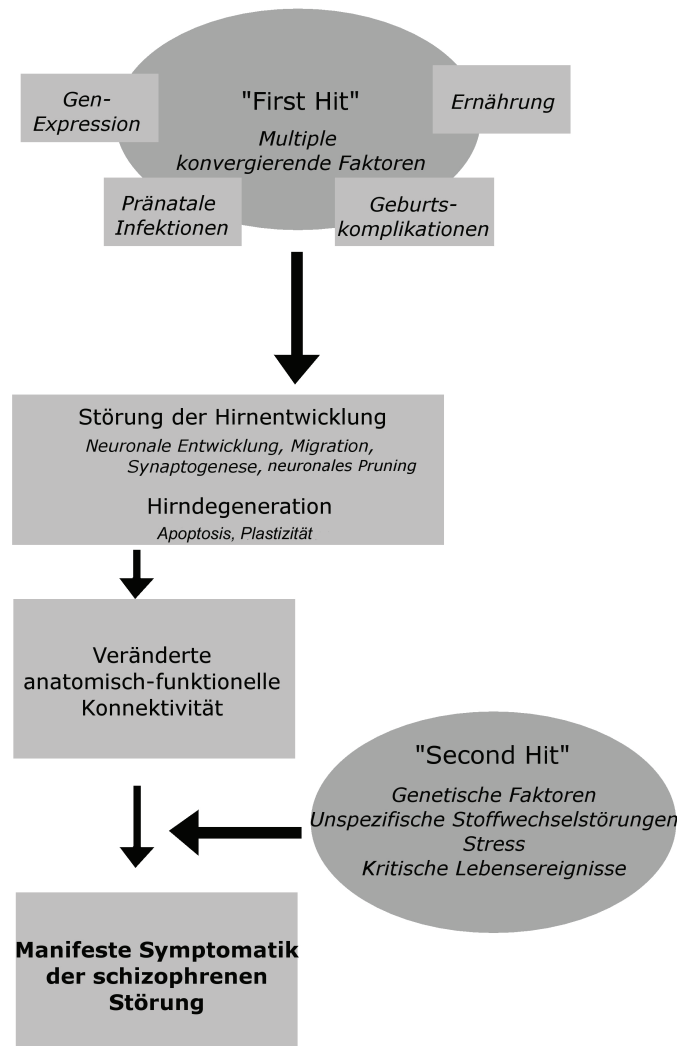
Gen-Expression

"First Hit"

Multiple konvergierende Faktoren

Ernährung

Pränatale Infektionen

Geburtskomplikationen

Störung der Hirnentwicklung

Neuronale Entwicklung, Migration, Synaptogenese, neuronales Pruning

Hirndegeneration

Apoptosis, Plastizität

Veränderte anatomisch-funktionelle Konnektivität

"Second Hit"

Genetische Faktoren
Unspezifische Stoffwechselstörungen
Stress
Kritische Lebensereignisse

**Manifeste Symptomatik der schizophrenen Störung**